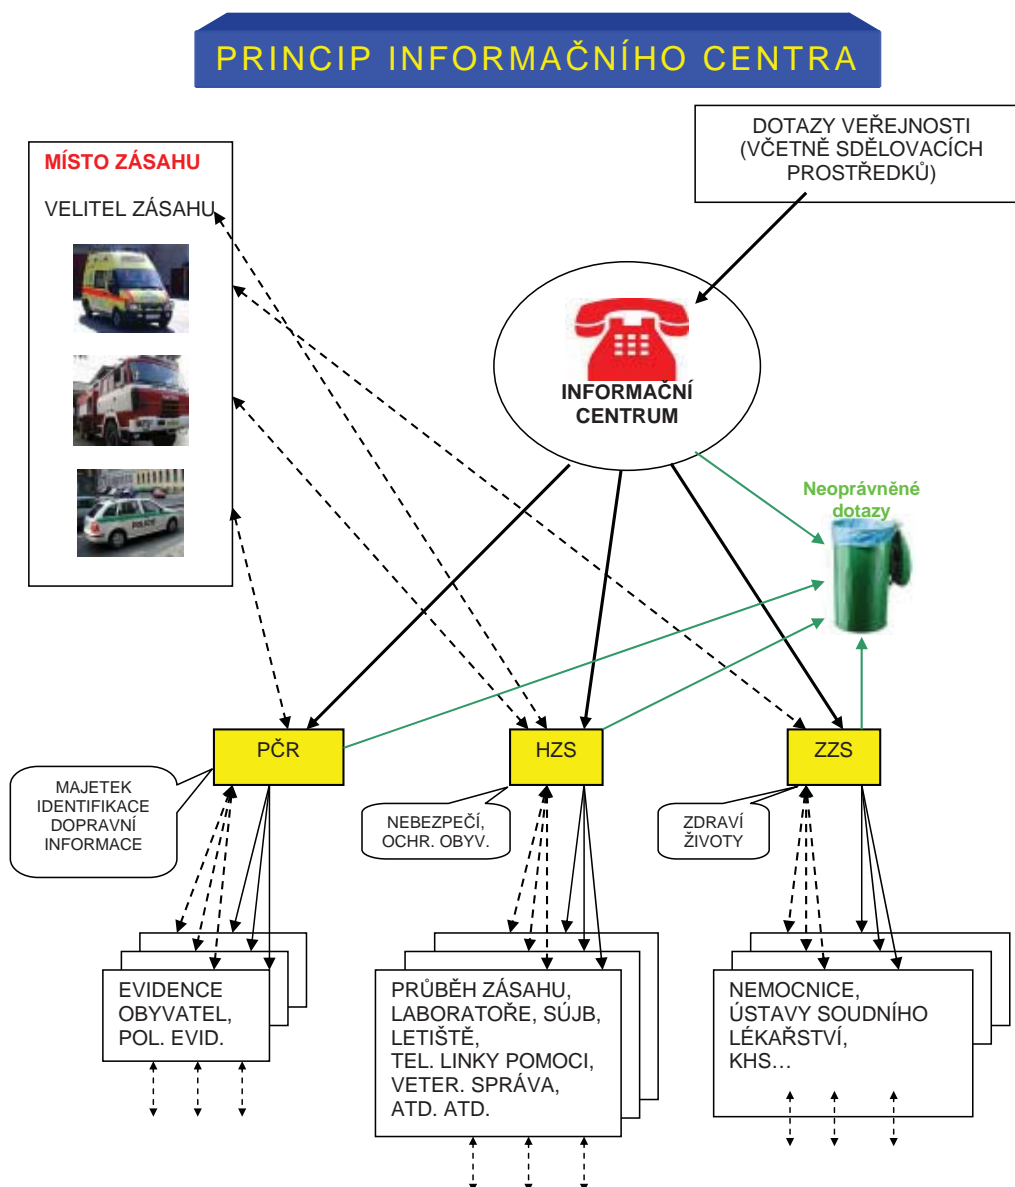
PRINCIP INFORMAČNÍHO CENTRA

DOTAZY VEŘEJNOSTI (VČETNĚ SDĚLOVACÍCH PROSTŘEDKŮ)

MÍSTO ZÁSAHU

VELITEL ZÁSAHU

POLICIE

INFORMAČNÍ CENTRUM

Neoprávněné dotazy

PČR

HZS

ZZS

MAJETEK IDENTIFIKACE DOPRAVNÍ INFORMACE

NEBEZPEČÍ, OCHR. OBYV.

ZDRAVÍ ŽIVOTY

EVIDENCE OBYVATEL, POL. EVID.

PRŮBĚH ZÁSAHU, LABORATOŘE, SÚJB, LETIŠTĚ, TEL. LINKY POMOCI, VETER. SPRÁVA, ATD. ATD.

NEMOCNICE, ÚSTAVY SOUDNÍHO LÉKAŘSTVÍ, KHS…